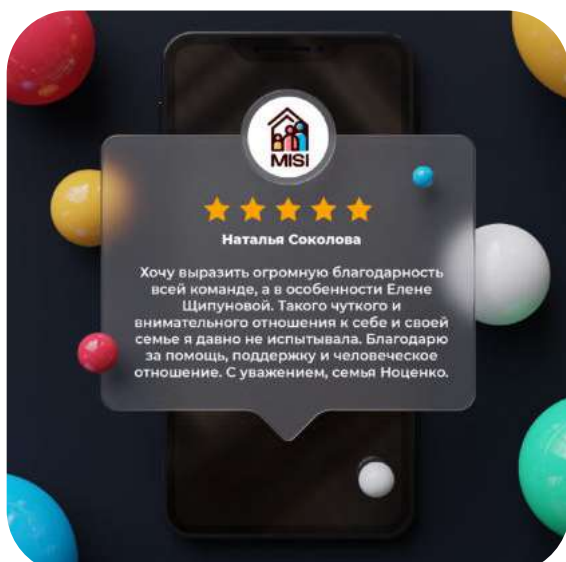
MISI

Наталья Соколова

Хочу выразить огромную благодарность всей команде, а в особенности Елене Щипуновой. Такого чуткого и внимательного отношения к себе и своей семье я давно не испытывала. Благодарю за помощь, поддержку и человеческое отношение. С уважением, семья Ноценко.